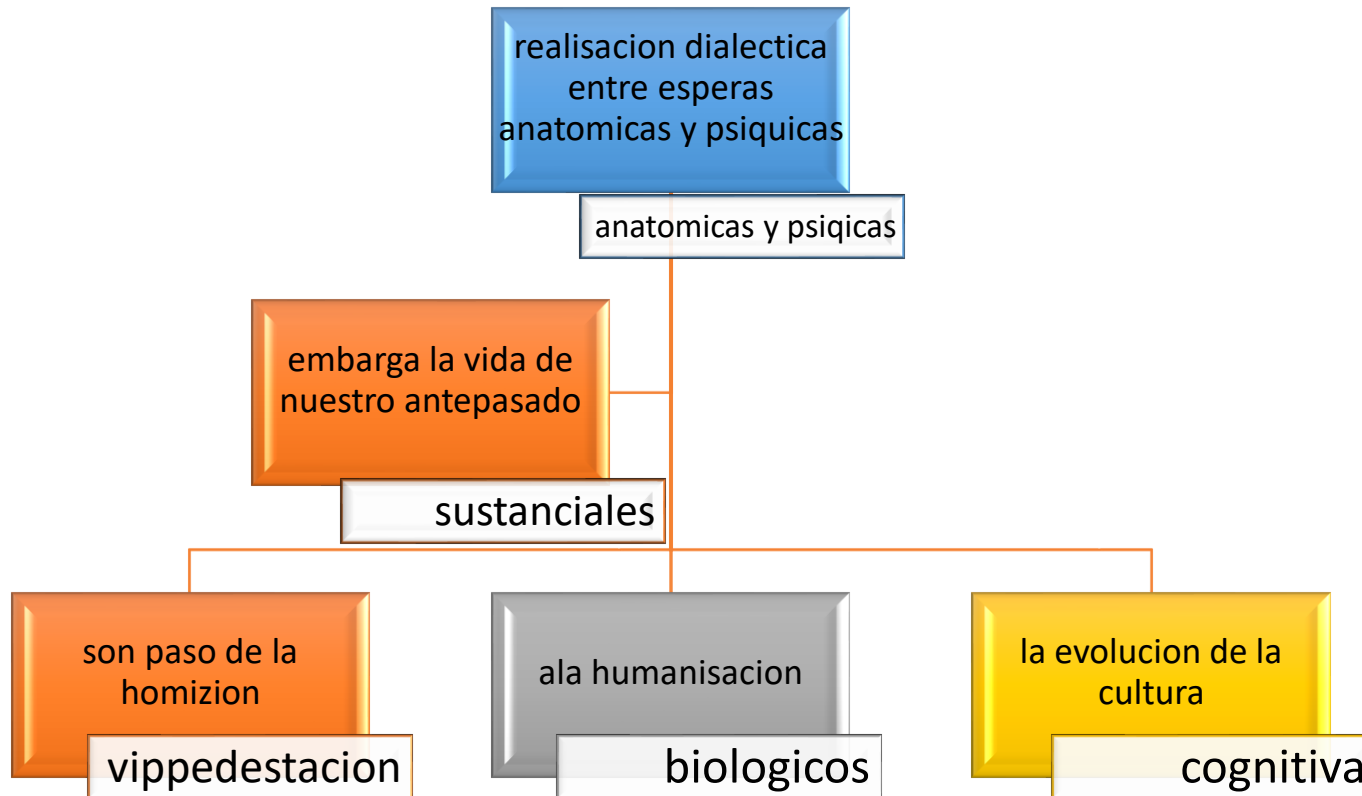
realisacion dialectica entre esperas anatomicas y psiquicas

anatomicas y psiqicas

embarga la vida de nuestro antepasado

sustanciales

son paso de la homizion

vippedestacion

ala humanisacion

biologicos

la evolucion de la cultura

cognitiva